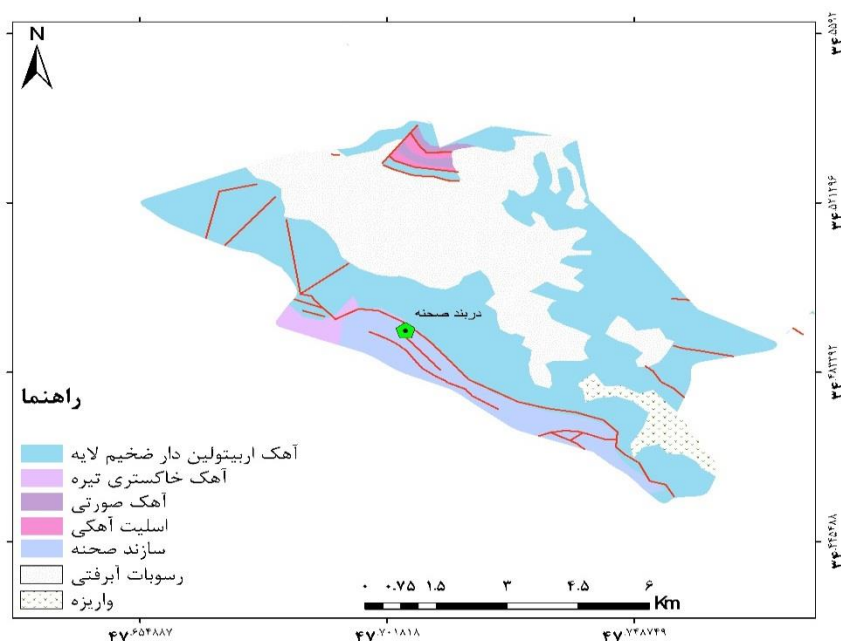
N

دربند صحنه

راهنما

آهک اربیتولین دار ضخیم لایه
آهک خاکستری تیره
آهک صورتی
اسلیت آهکی
سازند صحنه
رسوبات آبرفتی
واریزه

۰ ۰.۷۵ ۱.۵ ۳ ۴.۵ ۶ Km

۴۷ ۶۵۴۸۸۷
۴۷ ۷۰۱۸۱۸
۴۷ ۷۴۸۷۴۹

۳۴ ۵۵۹۲
۳۴ ۵۲۱۹۶
۳۴ ۴۸۷۹۲
۳۴ ۴۵۳۸۸